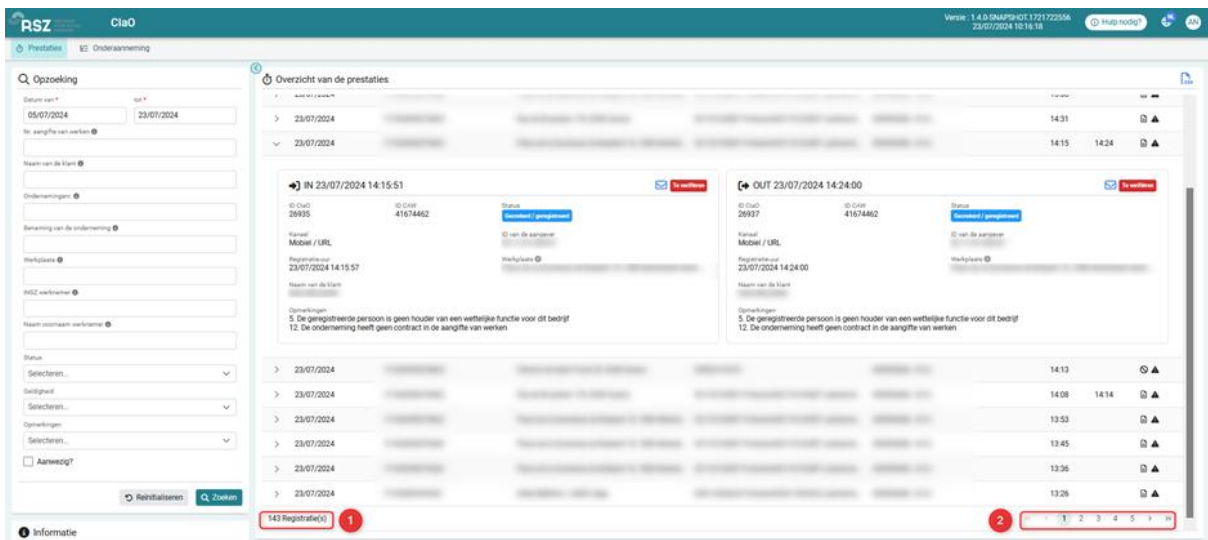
RSZ ClaO

Versie : 1.4.0-SNAPSHOT.1721722556 23/07/2024 10:16:18

Hulp nodig?

AN

Prestaties Onderaanneming

Opzoeking

Datum van * tot *

05/07/2024 23/07/2024

Nr. aangifte van werken

Naam van de klant

Ondernemingsnr.

Benaming van de onderneming

Werkplaats

INSZ werknemer

Naam voornaam werknemer

Status

Selecteren...

Geldigheid

Selecteren...

Opmerkingen

Selecteren...

Aanwezig?

Reinitialiseren Zoeken

Informatie

Overzicht van de prestaties

| | | | |
|---|---|---|---|
| > 23/07/2024 | 14:31 | | |
| ∨ 23/07/2024 | 14:15 | 14:24 | |

IN 23/07/2024 14:15:51 Te verifiëren

ID ClaO 26935 ID CAW 41674462 Status Gecreëerd / geregistreerd

Kanaal Mobiel / URL ID van de aangever

Registratie-uur 23/07/2024 14:15:57 Werkplaats

Naam van de klant

Opmerkingen
5. De geregistreerde persoon is geen houder van een wettelijke functie voor dit bedrijf
12. De onderneming heeft geen contract in de aangifte van werken

OUT 23/07/2024 14:24:00 Te verifiëren

ID ClaO 26937 ID CAW 41674462 Status Gecreëerd / geregistreerd

Kanaal Mobiel / URL ID van de aangever

Registratie-uur 23/07/2024 14:24:00 Werkplaats

Naam van de klant

Opmerkingen
5. De geregistreerde persoon is geen houder van een wettelijke functie voor dit bedrijf
12. De onderneming heeft geen contract in de aangifte van werken

| | | |
|---|---|---|
| > 23/07/2024 | 14:13 | |
| > 23/07/2024 | 14:08 | 14:14 |
| > 23/07/2024 | 13:53 | |
| > 23/07/2024 | 13:45 | |
| > 23/07/2024 | 13:36 | |
| > 23/07/2024 | 13:26 | |

143 Registratie(s) 1

2 1 2 3 4 5